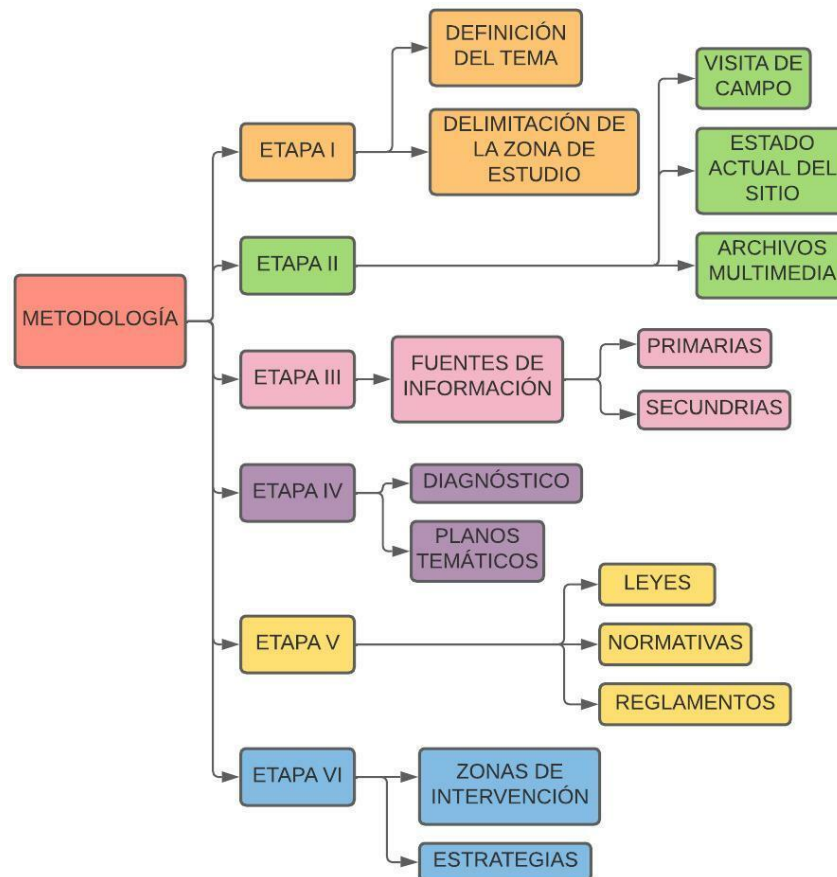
METODOLOGÍA

ETAPA I
DEFINICIÓN DEL TEMA
DELIMITACIÓN DE LA ZONA DE ESTUDIO

ETAPA II
VISITA DE CAMPO
ESTADO ACTUAL DEL SITIO
ARCHIVOS MULTIMEDIA

ETAPA III
FUENTES DE INFORMACIÓN
PRIMARIAS
SECUNDRIAS

ETAPA IV
DIAGNÓSTICO
PLANOS TEMÁTICOS

ETAPA V
LEYES
NORMATIVAS
REGLAMENTOS

ETAPA VI
ZONAS DE INTERVENCIÓN
ESTRATEGIAS